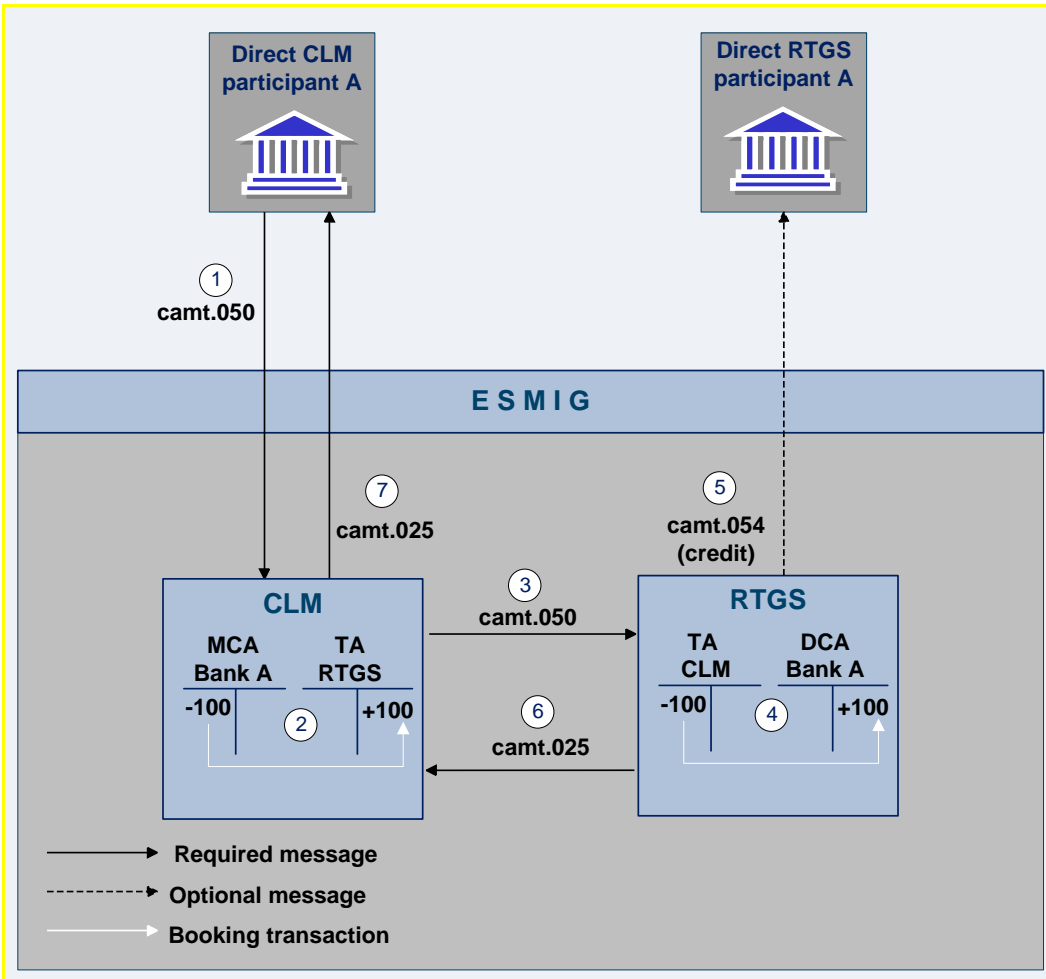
Direct CLM participant A

Direct RTGS participant A

1
camt.050

ESMIG

7
camt.025

5
camt.054
(credit)

CLM

MCA
Bank A

TA
RTGS

-100

2

+100

3
camt.050

6
camt.025

RTGS

TA
CLM

DCA
Bank A

-100

4

+100

Required message

Optional message

Booking transaction